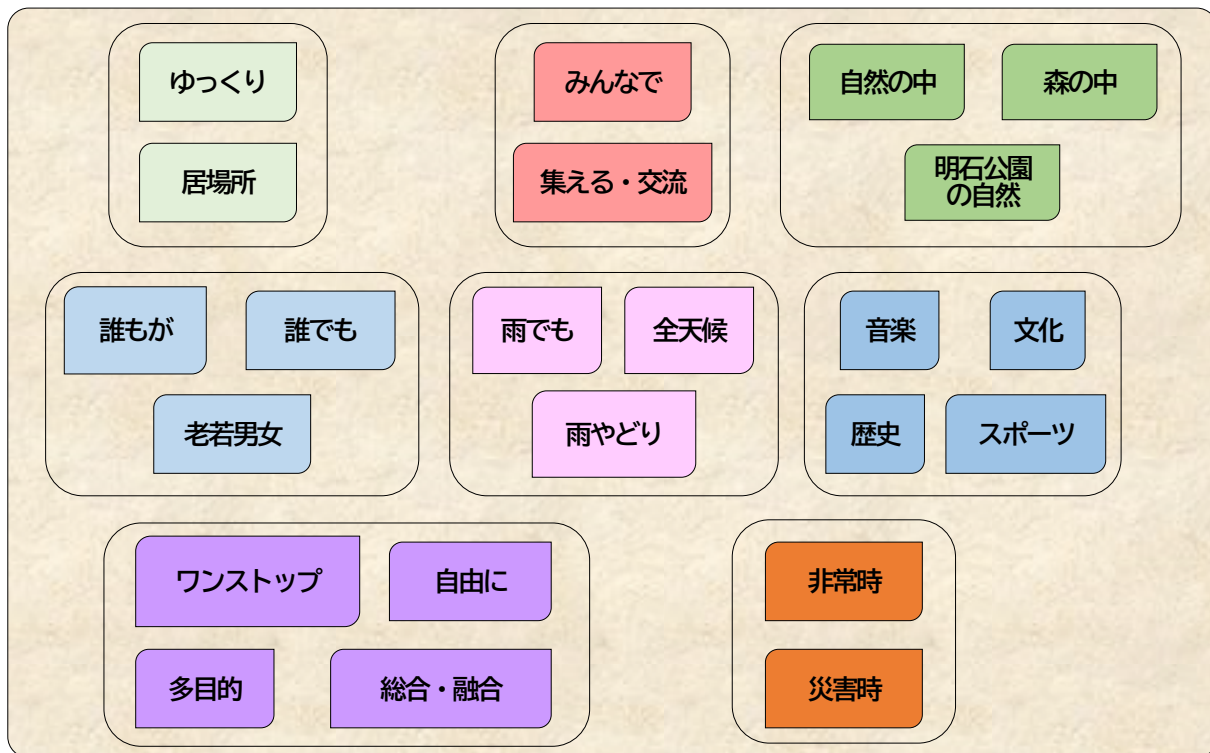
ゆっくり

居場所

みんなで

集える・交流

自然の中

森の中

明石公園の自然

誰もが

誰でも

老若男女

雨でも

全天候

雨やどり

音楽

文化

歴史

スポーツ

ワンストップ

自由に

多目的

総合・融合

非常時

災害時